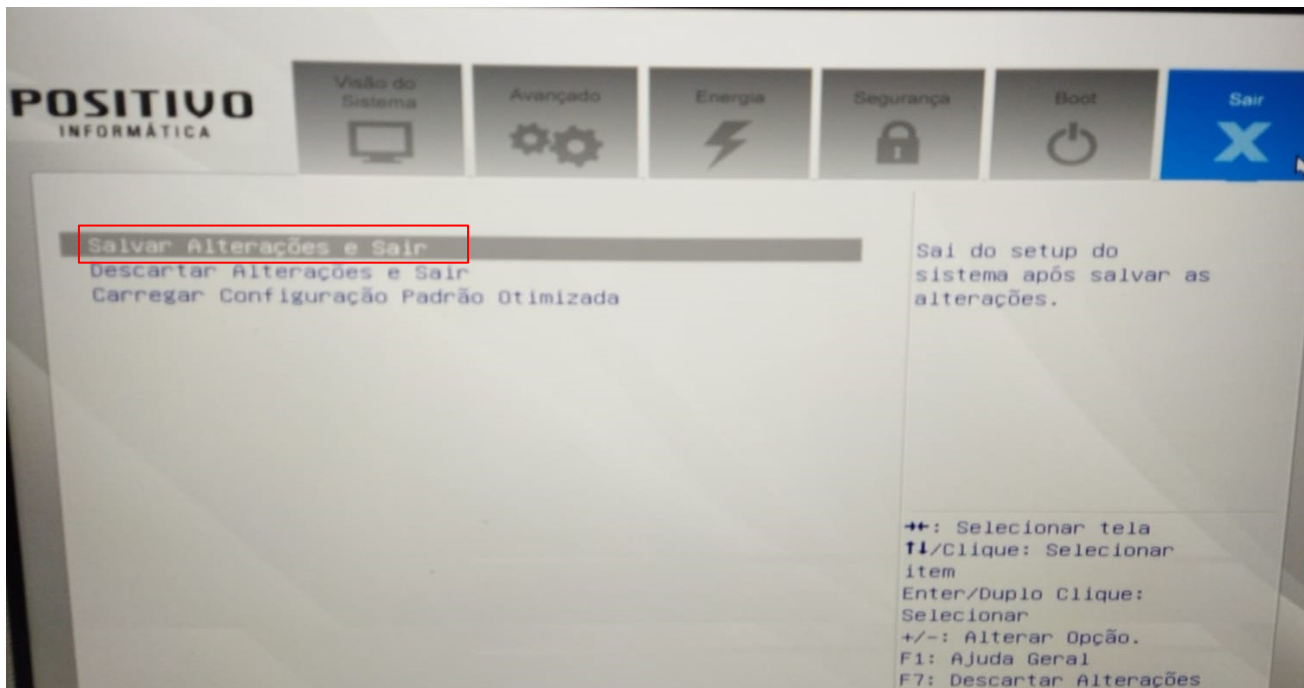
POSITIVO
INFORMÁTICA

Visão do Sistema

Avançado

Energia

Segurança

Boot

Sair

Salvar Alterações e Sair
Descartar Alterações e Sair
Carregar Configuração Padrão Otimizada

Sai do setup do sistema após salvar as alterações.

→←: Selecionar tela
↑↓/Clique: Selecionar item
Enter/Duplo Clique: Selecionar
+/-: Alterar Opção.
F1: Ajuda Geral
F7: Descartar Alterações